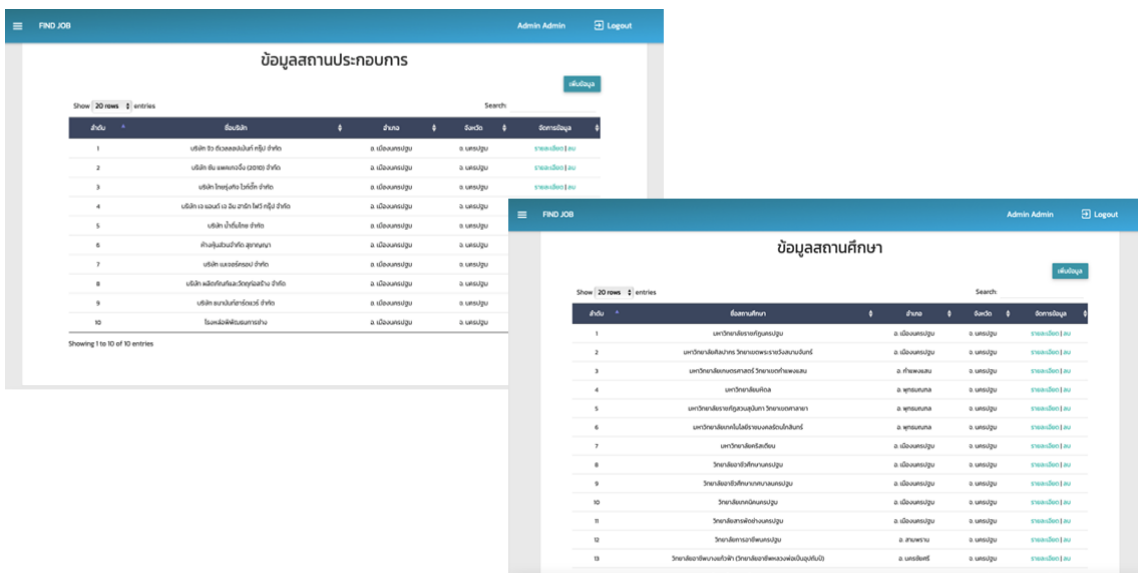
FIND JOB Admin Admin Logout

ข้อมูลสถานประกอบการ

เพิ่มข้อมูล

Show 20 rows entries Search:

| ลำดับ | ชื่อบริษัท | อำเภอ | จังหวัด | จัดการข้อมูล |
|---|---|---|---|---|
| 1 | บริษัท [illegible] จำกัด | อ. เมืองนครปฐม | จ. นครปฐม | รายละเอียด \| ลบ |
| 2 | บริษัท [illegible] (2010) จำกัด | อ. เมืองนครปฐม | จ. นครปฐม | รายละเอียด \| ลบ |
| 3 | บริษัท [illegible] จำกัด | อ. เมืองนครปฐม | จ. นครปฐม | รายละเอียด \| ลบ |
| 4 | บริษัท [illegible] จำกัด | อ. เมืองนครปฐม | จ. นครปฐม | |
| 5 | บริษัท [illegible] จำกัด | อ. เมืองนครปฐม | จ. นครปฐม | |
| 6 | ห้างหุ้นส่วนจำกัด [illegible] | อ. เมืองนครปฐม | จ. นครปฐม | |
| 7 | บริษัท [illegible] จำกัด | อ. เมืองนครปฐม | จ. นครปฐม | |
| 8 | บริษัท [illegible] จำกัด | อ. เมืองนครปฐม | จ. นครปฐม | |
| 9 | บริษัท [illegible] จำกัด | อ. เมืองนครปฐม | จ. นครปฐม | |
| 10 | โรงหล่อ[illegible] | อ. เมืองนครปฐม | จ. นครปฐม | |

Showing 1 to 10 of 10 entries

FIND JOB Admin Admin Logout

ข้อมูลสถานศึกษา

เพิ่มข้อมูล

Show 20 rows entries Search:

| ลำดับ | ชื่อสถานศึกษา | อำเภอ | จังหวัด | จัดการข้อมูล |
|---|---|---|---|---|
| 1 | มหาวิทยาลัยราชภัฏนครปฐม | อ. เมืองนครปฐม | จ. นครปฐม | รายละเอียด \| ลบ |
| 2 | มหาวิทยาลัยศิลปากร วิทยาเขตพระราชวังสนามจันทร์ | อ. เมืองนครปฐม | จ. นครปฐม | รายละเอียด \| ลบ |
| 3 | มหาวิทยาลัยเกษตรศาสตร์ วิทยาเขตกำแพงแสน | อ. กำแพงแสน | จ. นครปฐม | รายละเอียด \| ลบ |
| 4 | มหาวิทยาลัยมหิดล | อ. พุทธมณฑล | จ. นครปฐม | รายละเอียด \| ลบ |
| 5 | มหาวิทยาลัยราชภัฏสวนสุนันทา วิทยาเขตศาลายา | อ. พุทธมณฑล | จ. นครปฐม | รายละเอียด \| ลบ |
| 6 | มหาวิทยาลัยเทคโนโลยีราชมงคลรัตนโกสินทร์ | อ. พุทธมณฑล | จ. นครปฐม | รายละเอียด \| ลบ |
| 7 | มหาวิทยาลัยคริสเตียน | อ. เมืองนครปฐม | จ. นครปฐม | รายละเอียด \| ลบ |
| 8 | วิทยาลัยอาชีวศึกษานครปฐม | อ. เมืองนครปฐม | จ. นครปฐม | รายละเอียด \| ลบ |
| 9 | วิทยาลัยอาชีวศึกษา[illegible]นครปฐม | อ. เมืองนครปฐม | จ. นครปฐม | รายละเอียด \| ลบ |
| 10 | วิทยาลัยเทคนิคนครปฐม | อ. เมืองนครปฐม | จ. นครปฐม | รายละเอียด \| ลบ |
| 11 | วิทยาลัยสารพัดช่างนครปฐม | อ. เมืองนครปฐม | จ. นครปฐม | รายละเอียด \| ลบ |
| 12 | วิทยาลัยการอาชีพนครปฐม | อ. สามพราน | จ. นครปฐม | รายละเอียด \| ลบ |
| 13 | วิทยาลัยอาชีพ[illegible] | อ. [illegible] | จ. นครปฐม | รายละเอียด \| ลบ |